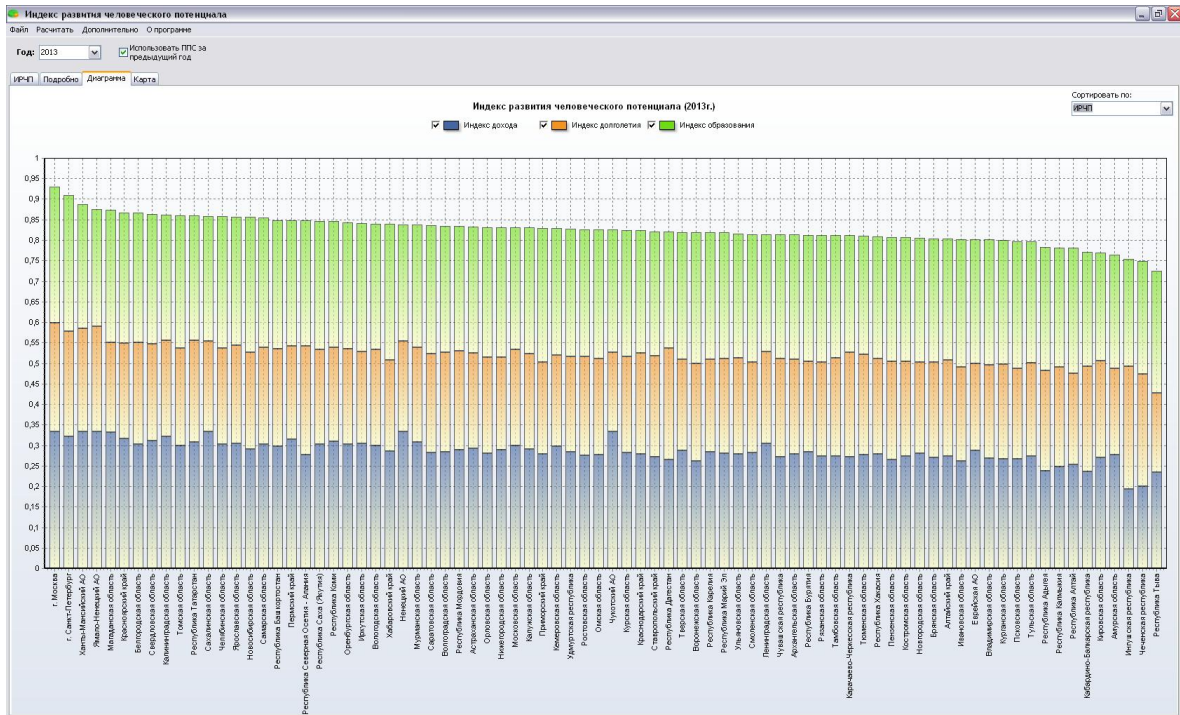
Индекс развития человеческого потенциала

Файл Расчитать Дополнительно О программе

Год: 2013

Использовать ППС за предыдущий год

ИРЧП Подробно Диаграмма Карта

Сортировать по:
ИРЧП

Индекс развития человеческого потенциала (2013г.)

Индекс дохода Индекс долголетия Индекс образования

1
0,95
0,9
0,85
0,8
0,75
0,7
0,65
0,6
0,55
0,5
0,45
0,4
0,35
0,3
0,25
0,2
0,15
0,1
0,05
0

г. Москва
г. Санкт-Петербург
Ханты-Мансийский АО
Ямало-Ненецкий АО
Магаданская область
Красноярский край
Белгородская область
Свердловская область
Калининградская область
Томская область
Республика Татарстан
Сахалинская область
Челябинская область
Ярославская область
Новосибирская область
Самарская область
Республика Башкортостан
Пермский край
Республика Северная Осетия - Алания
Республика Саха (Якутия)
Республика Коми
Оренбургская область
Иркутская область
Вологодская область
Хабаровский край
Ненецкий АО
Мурманская область
Саратовская область
Волгоградская область
Республика Мордовия
Астраханская область
Орловская область
Нижегородская область
Московская область
Калужская область
Приморский край
Кемеровская область
Удмуртская республика
Ростовская область
Омская область
Чукотский АО
Курская область
Краснодарский край
Ставропольский край
Республика Дагестан
Тверская область
Воронежская область
Республика Карелия
Республика Марий Эл
Ульяновская область
Смоленская область
Ленинградская область
Чувашская республика
Архангельская область
Республика Бурятия
Рязанская область
Тамбовская область
Карачаево-Черкесская республика
Тюменская область
Республика Хакасия
Пензенская область
Костромская область
Новгородская область
Брянская область
Алтайский край
Ивановская область
Еврейская АО
Владимирская область
Курганская область
Псковская область
Тульская область
Республика Адыгея
Республика Калмыкия
Республика Алтай
Кабардино-Балкарская республика
Кировская область
Амурская область
Ингушская республика
Чеченская республика
Республика Тыва